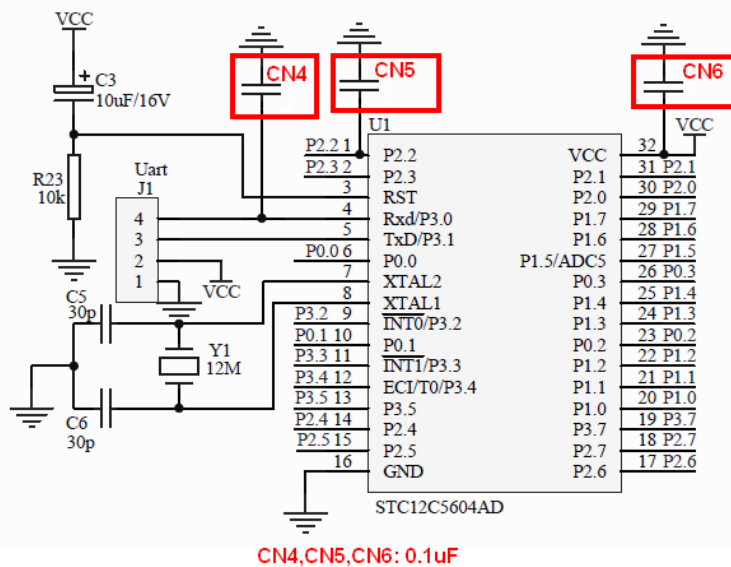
VCC
C3
10uF/16V
R23
10k
Uart
J1
4
3
2
1
VCC
C5
30p
Y1
12M
C6
30p
CN4
CN5
CN6
U1
P2.2 1
P2.3 2
3
4
5
P0.0 6
7
8
P3.2 9
P0.1 10
P3.3 11
P3.4 12
P3.5 13
P2.4 14
P2.5 15
16
P2.2
P2.3
RST
Rxd/P3.0
TxD/P3.1
P0.0
XTAL2
XTAL1
$\overline{\text{INT0}}$/P3.2
P0.1
$\overline{\text{INT1}}$/P3.3
ECI/T0/P3.4
P3.5
P2.4
P2.5
GND
VCC
P2.1
P2.0
P1.7
P1.6
P1.5/ADC5
P0.3
P1.4
P1.3
P0.2
P1.2
P1.1
P1.0
P3.7
P2.7
P2.6
32
31 P2.1
30 P2.0
29 P1.7
28 P1.6
27 P1.5
26 P0.3
25 P1.4
24 P1.3
23 P0.2
22 P1.2
21 P1.1
20 P1.0
19 P3.7
18 P2.7
17 P2.6
VCC
STC12C5604AD
CN4,CN5,CN6: 0.1uF